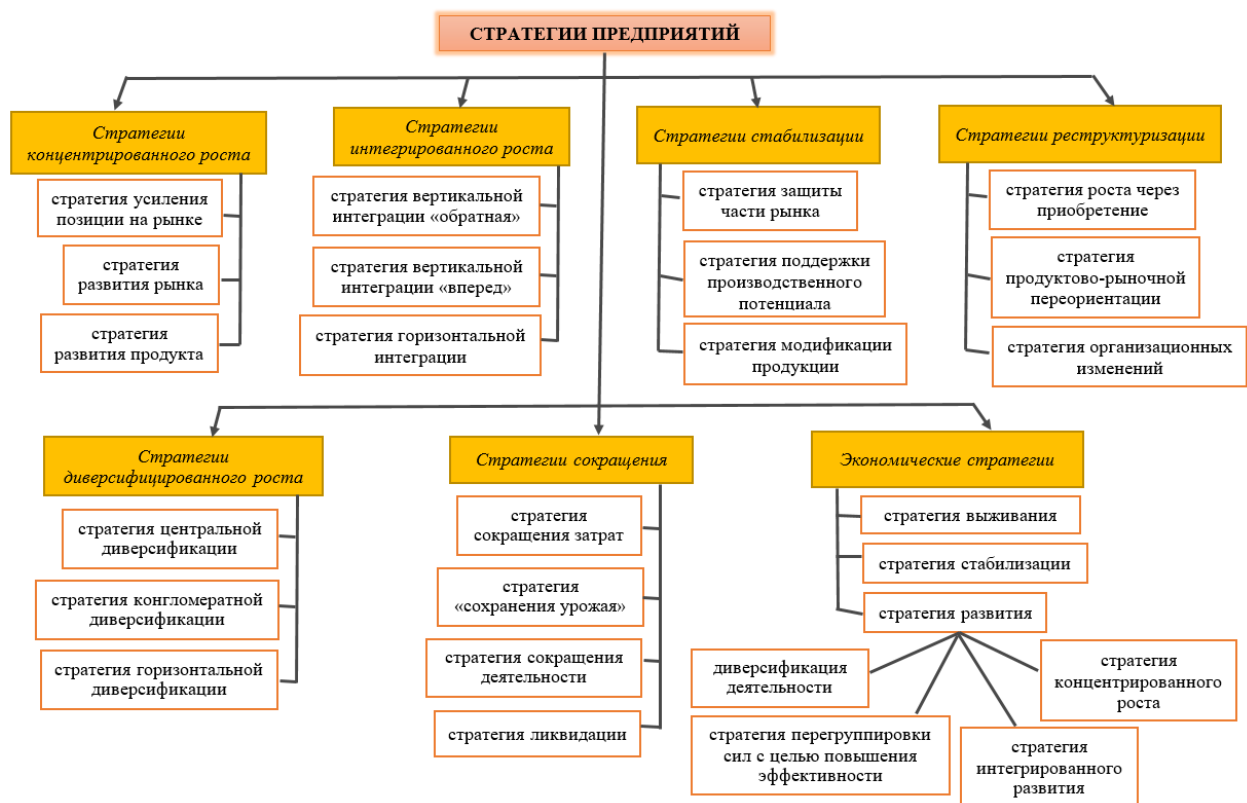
СТРАТЕГИИ ПРЕДПРИЯТИЙ

Стратегии концентрированного роста

стратегия усиления позиции на рынке

стратегия развития рынка

стратегия развития продукта

Стратегии интегрированного роста

стратегия вертикальной интеграции «обратная»

стратегия вертикальной интеграции «вперед»

стратегия горизонтальной интеграции

Стратегии стабилизации

стратегия защиты части рынка

стратегия поддержки производственного потенциала

стратегия модификации продукции

Стратегии реструктуризации

стратегия роста через приобретение

стратегия продуктово-рыночной переориентации

стратегия организационных изменений

Стратегии диверсифицированного роста

стратегия центральной диверсификации

стратегия конгломератной диверсификации

стратегия горизонтальной диверсификации

Стратегии сокращения

стратегия сокращения затрат

стратегия «сохранения урожая»

стратегия сокращения деятельности

стратегия ликвидации

Экономические стратегии

стратегия выживания

стратегия стабилизации

стратегия развития

диверсификация деятельности

стратегия концентрированного роста

стратегия перегруппировки сил с целью повышения эффективности

стратегия интегрированного развития